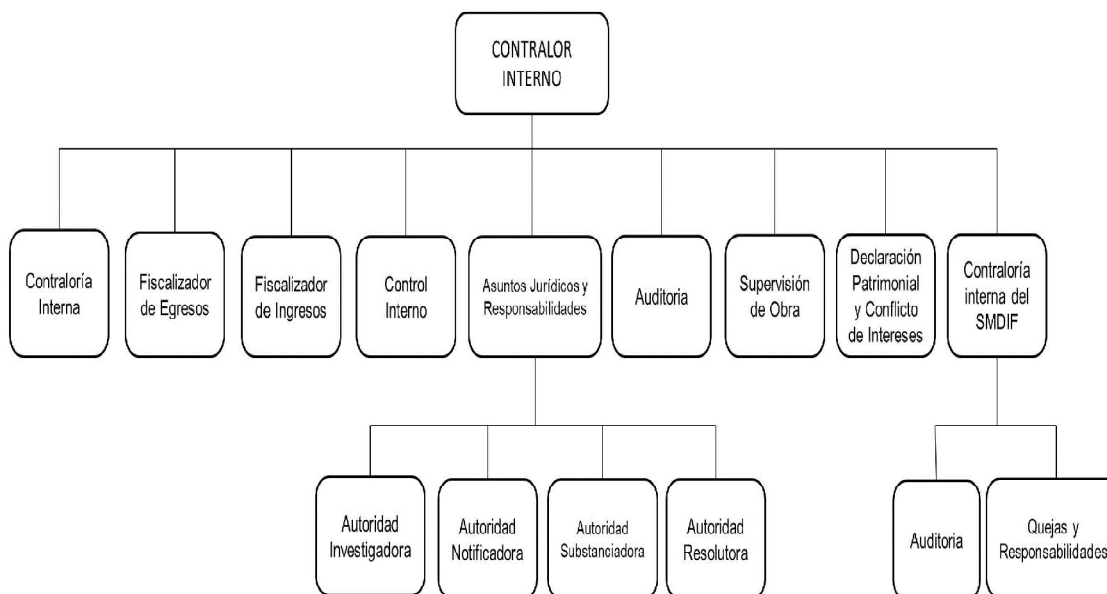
CONTRALOR INTERNO

Contraloría Interna

Fiscalizador de Egresos

Fiscalizador de Ingresos

Control Interno

Asuntos Jurídicos y Responsabilidades

Auditoria

Supervisión de Obra

Declaración Patrimonial y Conflicto de Intereses

Contraloría interna del SMDIF

Autoridad Investigadora

Autoridad Notificadora

Autoridad Substanciadora

Autoridad Resolutora

Auditoria

Quejas y Responsabilidades